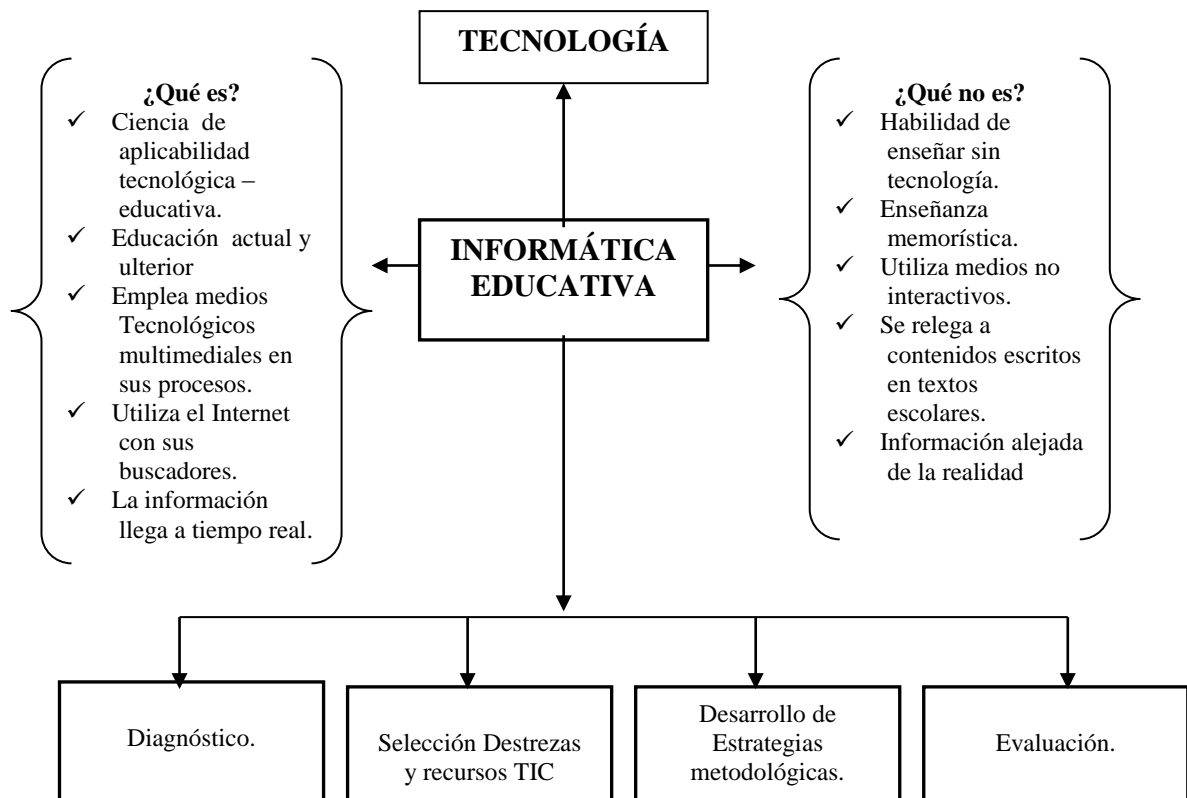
TECNOLOGÍA

¿Qué es?
✓ Ciencia de aplicabilidad tecnológica – educativa.
✓ Educación actual y ulterior
✓ Emplea medios Tecnológicos multimediales en sus procesos.
✓ Utiliza el Internet con sus buscadores.
✓ La información llega a tiempo real.

INFORMÁTICA EDUCATIVA

¿Qué no es?
✓ Habilidad de enseñar sin tecnología.
✓ Enseñanza memorística.
✓ Utiliza medios no interactivos.
✓ Se relega a contenidos escritos en textos escolares.
✓ Información alejada de la realidad

Diagnóstico.

Selección Destrezas y recursos TIC

Desarrollo de Estrategias metodológicas.

Evaluación.